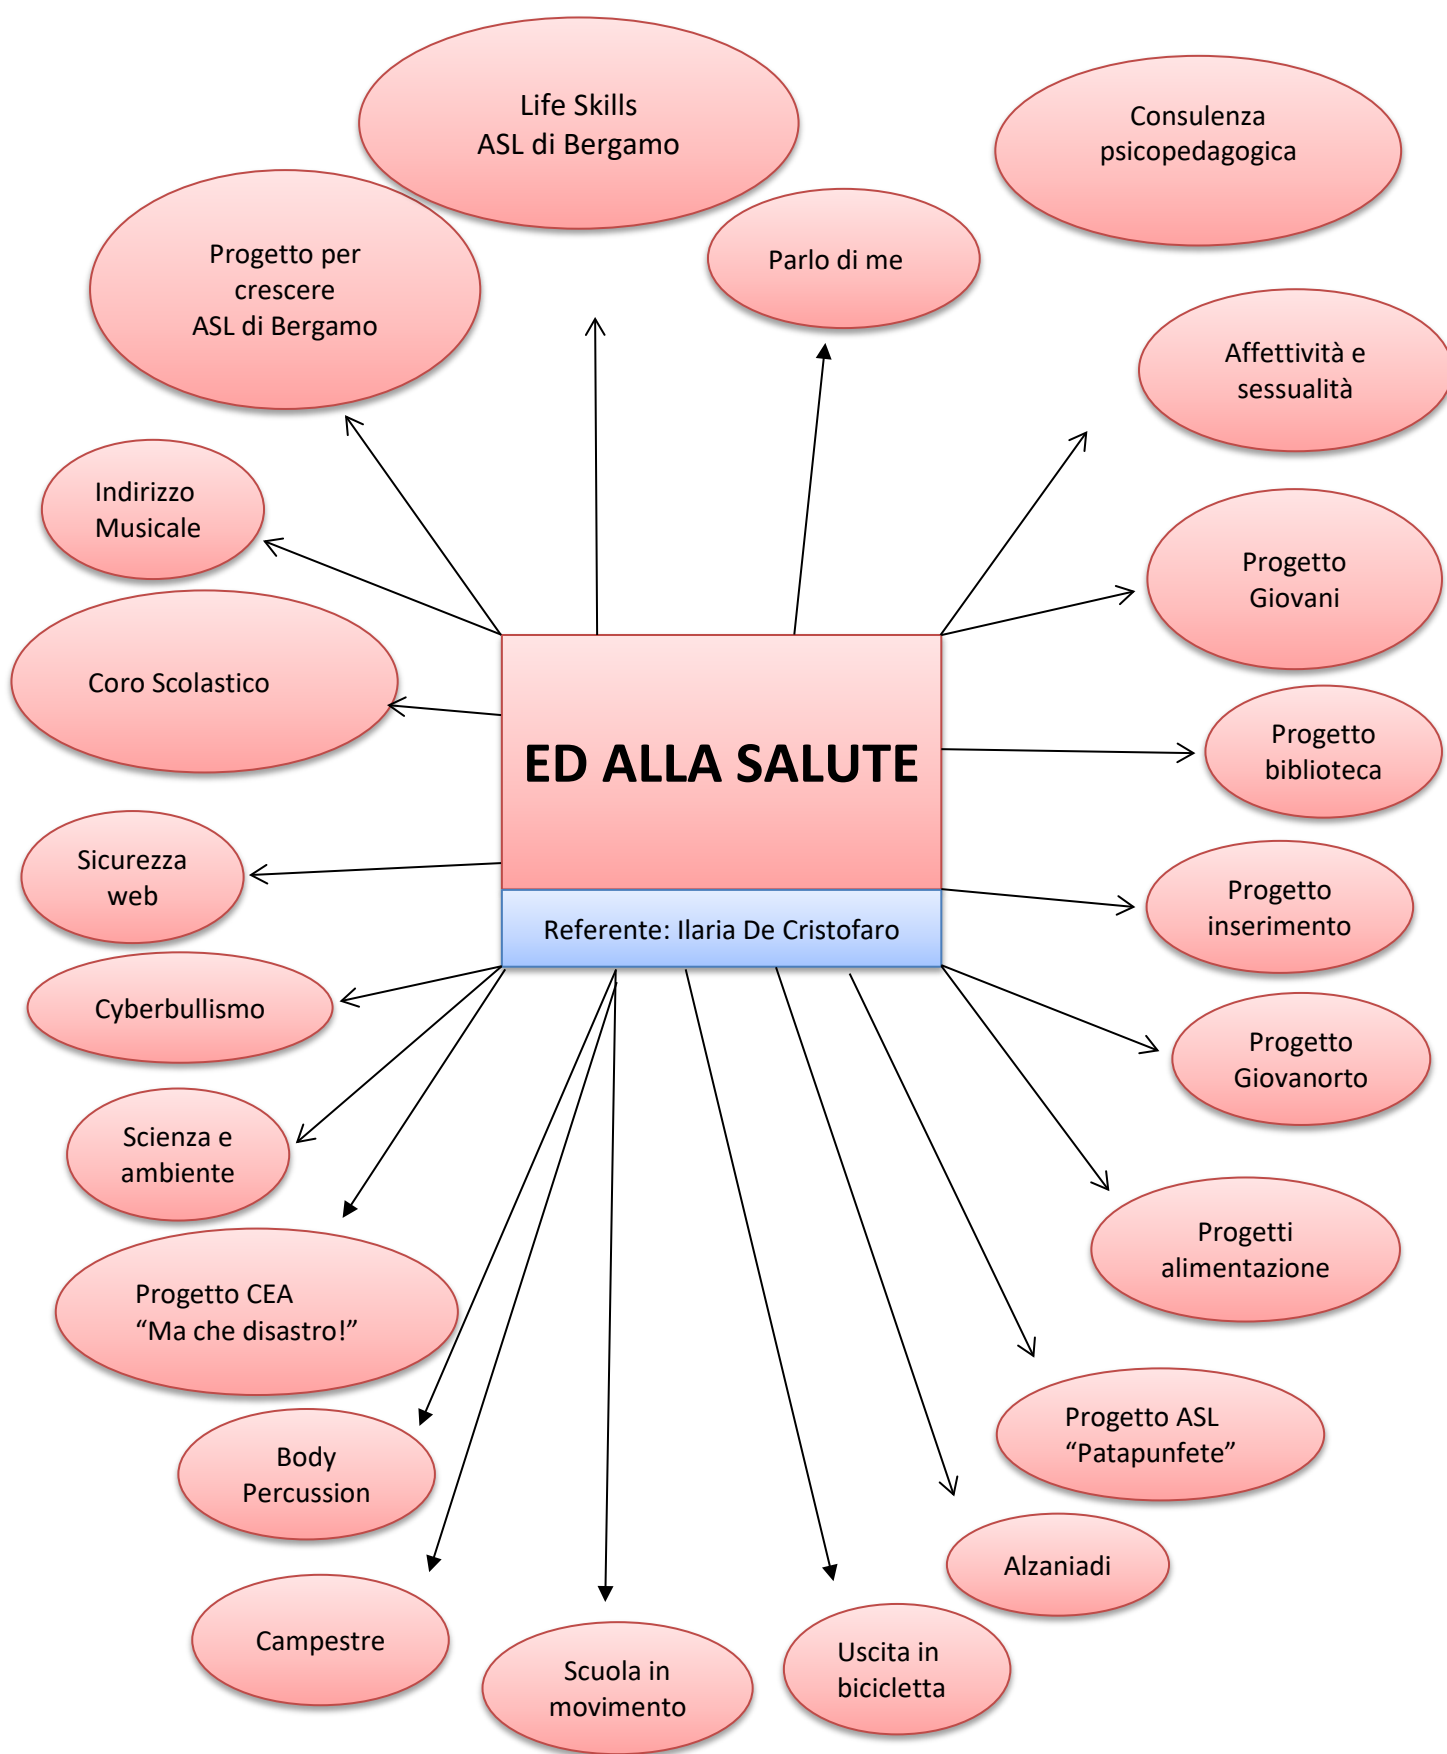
Life Skills
ASL di Bergamo

Consulenza psicopedagogica

Progetto per crescere
ASL di Bergamo

Parlo di me

Affettività e sessualità

Indirizzo Musicale

Progetto Giovani

Coro Scolastico

ED ALLA SALUTE

Referente: Ilaria De Cristofaro

Progetto biblioteca

Sicurezza web

Progetto inserimento

Cyberbullismo

Progetto Giovanorto

Scienza e ambiente

Progetti alimentazione

Progetto CEA
"Ma che disastro!"

Progetto ASL
"Patapunfete"

Body Percussion

Alzaniadi

Campestre

Scuola in movimento

Uscita in bicicletta